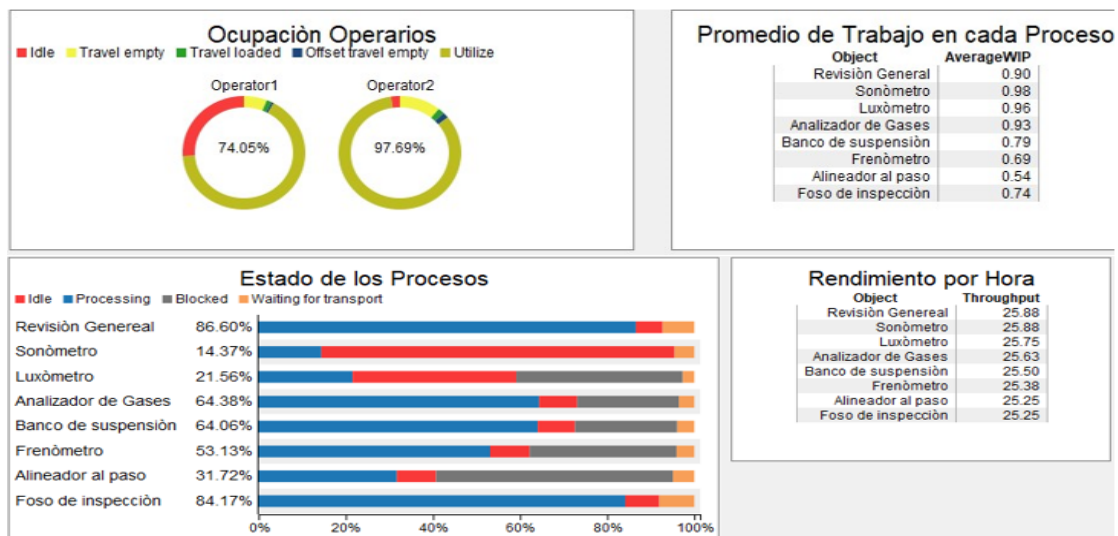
Ocupaciòn Operarios
Idle Travel empty Travel loaded Offset travel empty Utilize

Operator1
74.05%

Operator2
97.69%

Promedio de Trabajo en cada Proceso

| Object | AverageWIP |
|---|---|
| Revisiòn General | 0.90 |
| Sonòmetro | 0.98 |
| Luxòmetro | 0.96 |
| Analizador de Gases | 0.93 |
| Banco de suspensiòn | 0.79 |
| Frenòmetro | 0.69 |
| Alineador al paso | 0.54 |
| Foso de inspecciòn | 0.74 |

Estado de los Procesos
Idle Processing Blocked Waiting for transport

Revisiòn Genereal 86.60%
Sonòmetro 14.37%
Luxòmetro 21.56%
Analizador de Gases 64.38%
Banco de suspensiòn 64.06%
Frenòmetro 53.13%
Alineador al paso 31.72%
Foso de inspecciòn 84.17%

0% 20% 40% 60% 80% 100%

Rendimiento por Hora

| Object | Throughput |
|---|---|
| Revisiòn Genereal | 25.88 |
| Sonòmetro | 25.88 |
| Luxòmetro | 25.75 |
| Analizador de Gases | 25.63 |
| Banco de suspensiòn | 25.50 |
| Frenòmetro | 25.38 |
| Alineador al paso | 25.25 |
| Foso de inspecciòn | 25.25 |